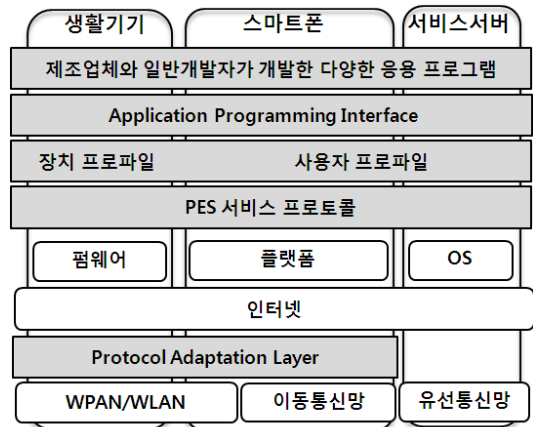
생활기기

스마트폰

서비스서버

제조업체와 일반개발자가 개발한 다양한 응용 프로그램

Application Programming Interface

장치 프로파일

사용자 프로파일

PES 서비스 프로토콜

펌웨어

플랫폼

OS

인터넷

Protocol Adaptation Layer

WPAN/WLAN

이동통신망

유선통신망